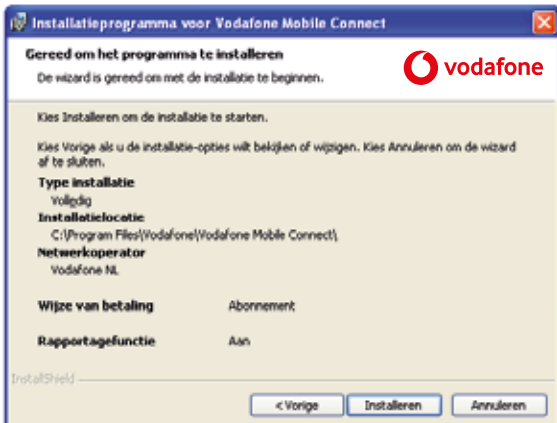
Installatieprogramma voor Vodafone Mobile Connect

Gereed om het programma te installeren

De wizard is gereed om met de installatie te beginnen.

vodafone

Kies Installeren om de installatie te starten.

Kies Vorige als u de installatie-opties wilt bekijken of wijzigen. Kies Annuleren om de wizard af te sluiten.

Type installatie

Volledig

Installatielocatie

C:\Program Files\Vodafone\Vodafone Mobile Connect\

Netwerkoperator

Vodafone NL

Wijze van betaling Abonnement

Rapportagefunctie Aan

InstallShield

< Vorige

Installeren

Annuleren